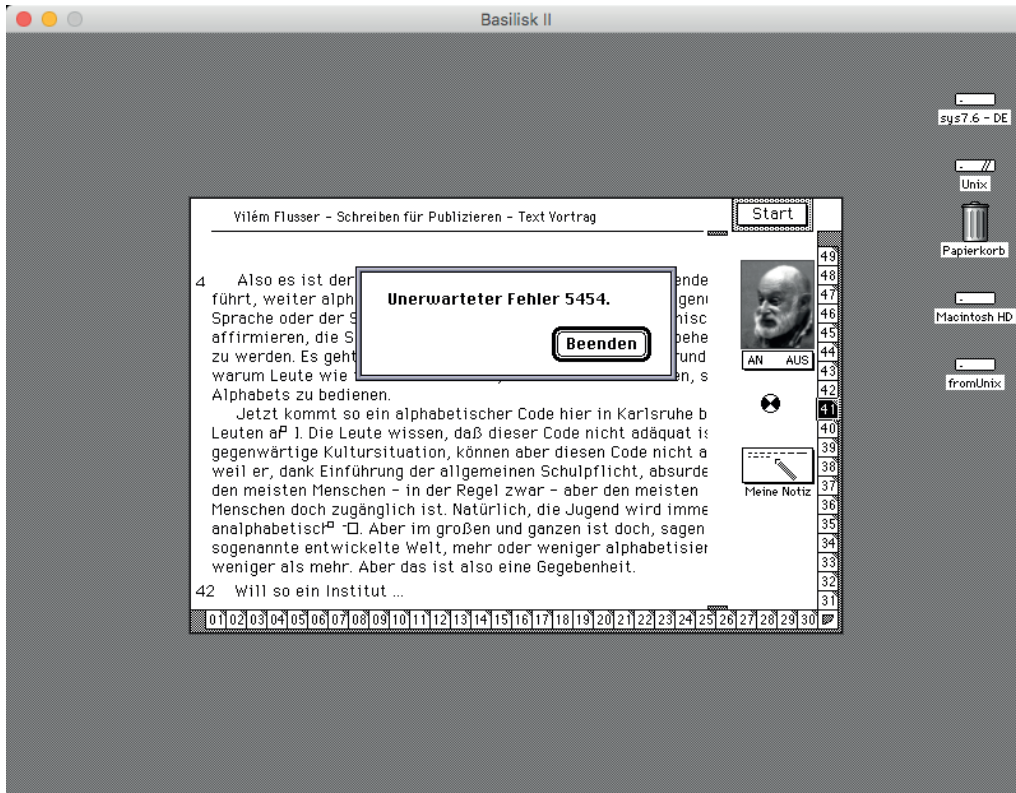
Basilisk II

sys7.6 - DE

Unix

Papierkorb

Macintosh HD

fromUnix

Vilém Flusser - Schreiben für Publizieren - Text Vortrag

Start

4 Also es ist der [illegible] ende führt, weiter alph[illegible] gen Sprache oder der S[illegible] hisc affirmieren, die S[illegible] behe zu werden. Es geht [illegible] rund warum Leute wie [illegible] n, s Alphabets zu bedienen.

Unerwarteter Fehler 5454.

Beenden

Jetzt kommt so ein alphabetischer Code hier in Karlsruhe b Leuten a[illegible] ]. Die Leute wissen, daß dieser Code nicht adäquat is gegenwärtige Kultursituation, können aber diesen Code nicht a weil er, dank Einführung der allgemeinen Schulpflicht, absurde den meisten Menschen - in der Regel zwar - aber den meisten Menschen doch zugänglich ist. Natürlich, die Jugend wird imme analphabetisc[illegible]. Aber im großen und ganzen ist doch, sagen sogenannte entwickelte Welt, mehr oder weniger alphabetisier weniger als mehr. Aber das ist also eine Gegebenheit.

42 Will so ein Institut ...

AN AUS

Meine Notiz

49 48 47 46 45 44 43 42 41 40 39 38 37 36 35 34 33 32 31

01 02 03 04 05 06 07 08 09 10 11 12 13 14 15 16 17 18 19 20 21 22 23 24 25 26 27 28 29 30